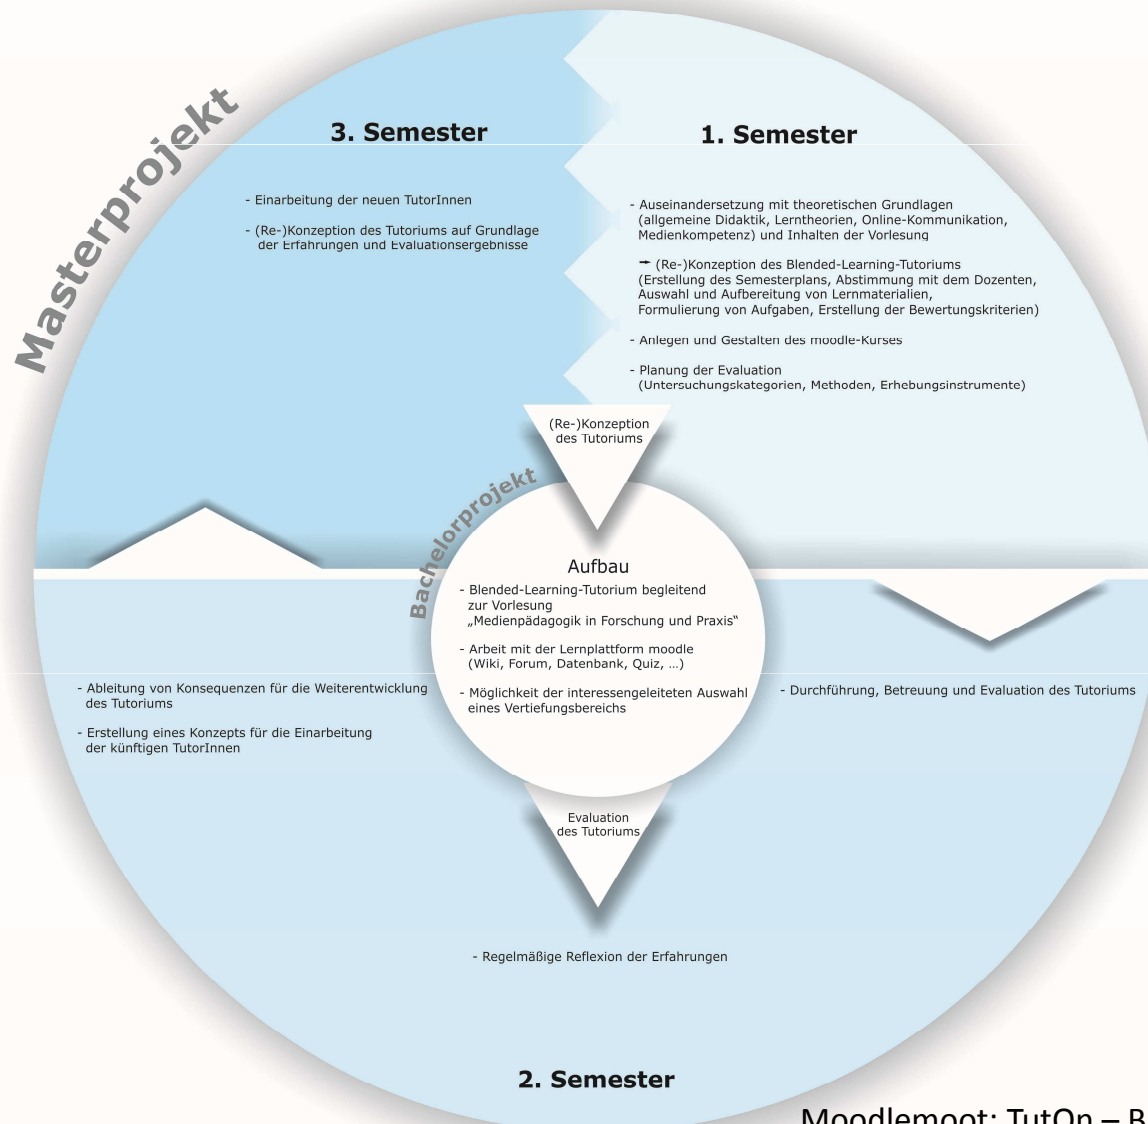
Masterprojekt

3. Semester

- Einarbeitung der neuen TutorInnen

- (Re-)Konzeption des Tutoriums auf Grundlage der Erfahrungen und Evaluationsergebnisse

1. Semester

- Auseinandersetzung mit theoretischen Grundlagen (allgemeine Didaktik, Lerntheorien, Online-Kommunikation, Medienkompetenz) und Inhalten der Vorlesung

➝ (Re-)Konzeption des Blended-Learning-Tutoriums (Erstellung des Semesterplans, Abstimmung mit dem Dozenten, Auswahl und Aufbereitung von Lernmaterialien, Formulierung von Aufgaben, Erstellung der Bewertungskriterien)

- Anlegen und Gestalten des moodle-Kurses

- Planung der Evaluation (Untersuchungskategorien, Methoden, Erhebungsinstrumente)

(Re-)Konzeption des Tutoriums

Bachelorprojekt

Aufbau

- Blended-Learning-Tutorium begleitend zur Vorlesung „Medienpädagogik in Forschung und Praxis"

- Arbeit mit der Lernplattform moodle (Wiki, Forum, Datenbank, Quiz, ...)

- Möglichkeit der interessengeleiteten Auswahl eines Vertiefungsbereichs

- Ableitung von Konsequenzen für die Weiterentwicklung des Tutoriums

- Erstellung eines Konzepts für die Einarbeitung der künftigen TutorInnen

- Durchführung, Betreuung und Evaluation des Tutoriums

Evaluation des Tutoriums

- Regelmäßige Reflexion der Erfahrungen

2. Semester

Moodlemoot: TutOn – B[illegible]